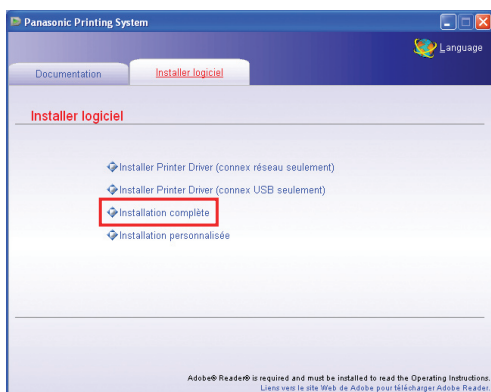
Panasonic Printing System

Language

Documentation

Installer logiciel

Installer logiciel

Installer Printer Driver (connex réseau seulement)

Installer Printer Driver (connex USB seulement)

Installation complète

Installation personnalisée

Adobe® Reader® is required and must be installed to read the Operating Instructions.
Liens vers le site Web de Adobe pour télécharger Adobe Reader.